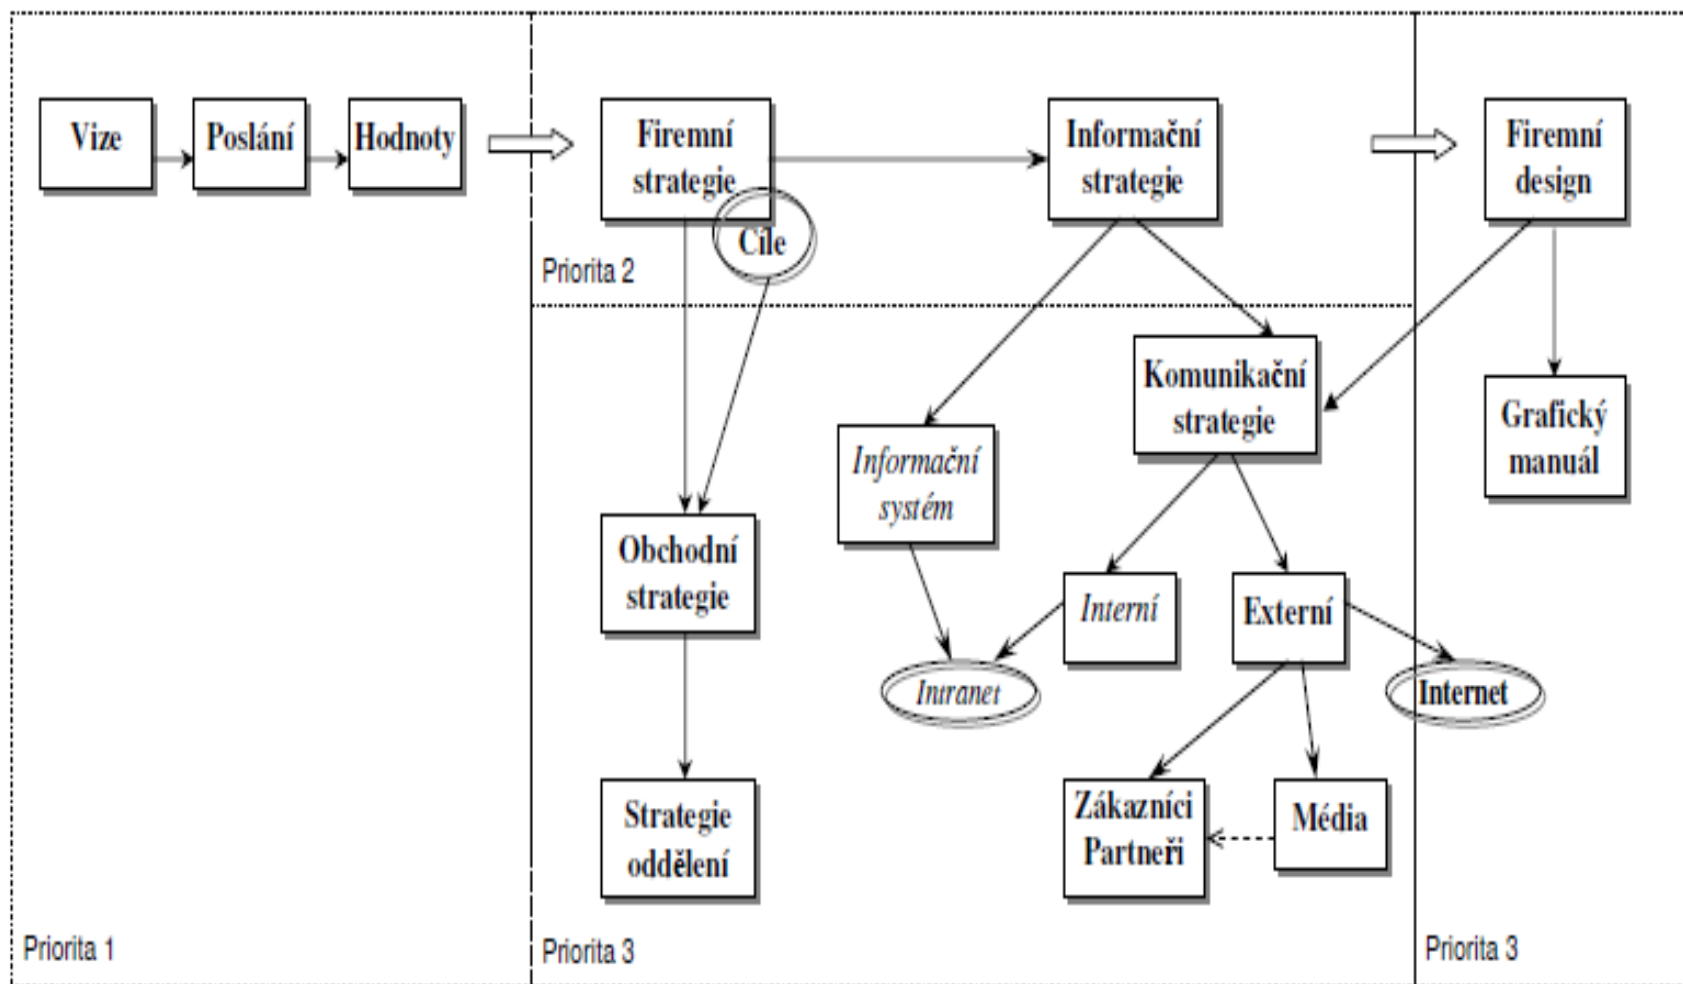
Vize

Poslání

Hodnoty

Firemní strategie

Cíle

Priorita 2

Informační strategie

Firemní design

Komunikační strategie

Grafický manuál

Informační systém

Obchodní strategie

Interní

Externí

Intranet

Internet

Strategie oddělení

Zákazníci Partneři

Média

Priorita 1

Priorita 3

Priorita 3